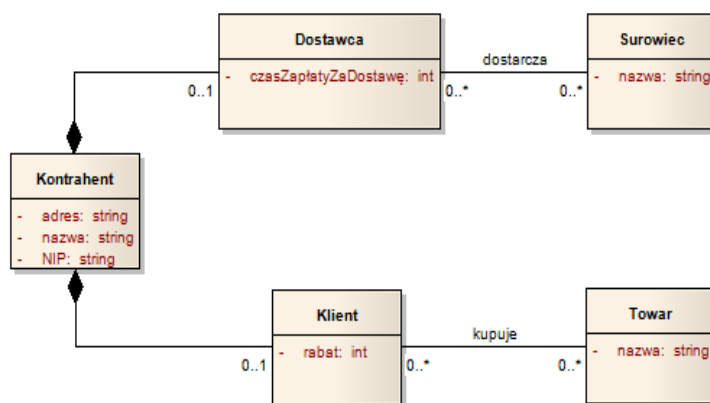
Dostawca
- czasZapłatyZaDostawę: int

dostarcza

Surowiec
- nazwa: string

0..1

0..*

0..*

Kontrahent
- adres: string
- nazwa: string
- NIP: string

Klient
- rabat: int

kupuje

Towar
- nazwa: string

0..1

0..*

0..*